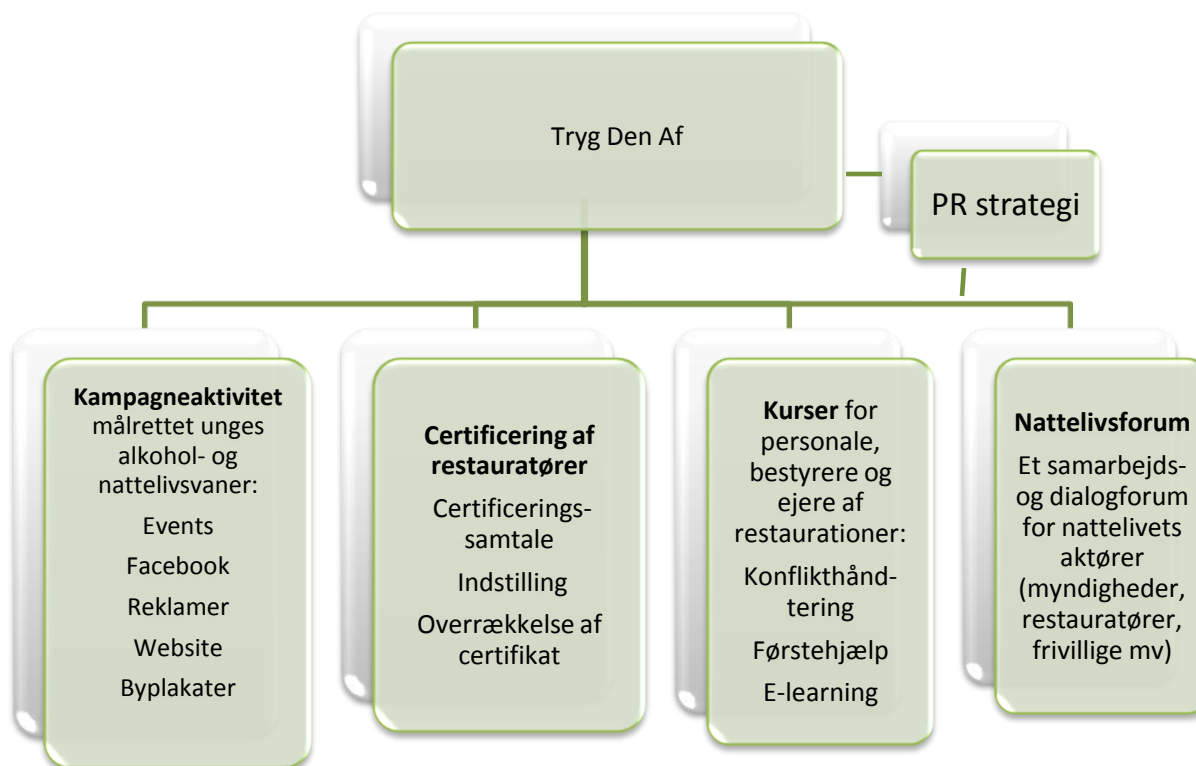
Tryg Den Af

PR strategi

**Kampagneaktivitet** målrettet unges alkohol- og nattelivsvaner:
Events
Facebook
Reklamer
Website
Byplakater

**Certificering af restauratører**
Certificerings-samtale
Indstilling
Overrækkelse af certifikat

**Kurser** for personale, bestyrere og ejere af restaurationer:
Konflikthåndtering
Førstehjælp
E-learning

**Nattelivsforum**
Et samarbejds- og dialogforum for nattelivets aktører (myndigheder, restauratører, frivillige mv)